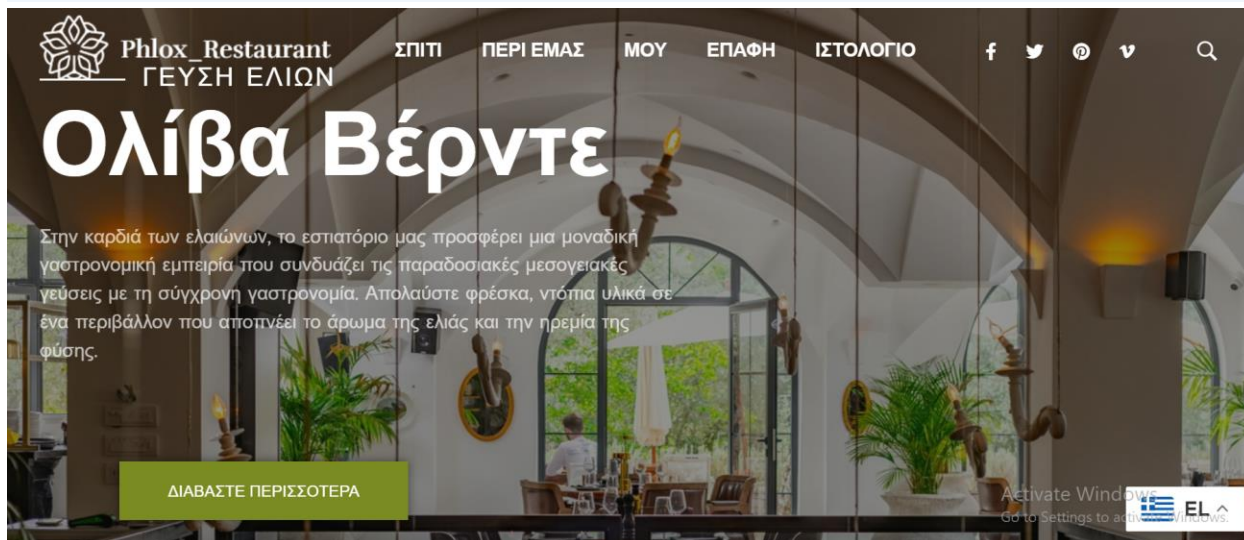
Phlox_Restaurant
ΓΕΥΣΗ ΕΛΙΩΝ

ΣΠΙΤΙ ΠΕΡΙ ΕΜΑΣ ΜΟΥ ΕΠΑΦΗ ΙΣΤΟΛΟΓΙΟ

Ολίβα Βέρντε

Στην καρδιά των ελαιώνων, το εστιατόριο μας προσφέρει μια μοναδική γαστρονομική εμπειρία που συνδυάζει τις παραδοσιακές μεσογειακές γεύσεις με τη σύγχρονη γαστρονομία. Απολαύστε φρέσκα, ντόπια υλικά σε ένα περιβάλλον που αποπνέει το άρωμα της ελιάς και την ηρεμία της φύσης.

ΔΙΑΒΑΣΤΕ ΠΕΡΙΣΣΟΤΕΡΑ

Activate Windows
Go to Settings to activate Windows.

EL